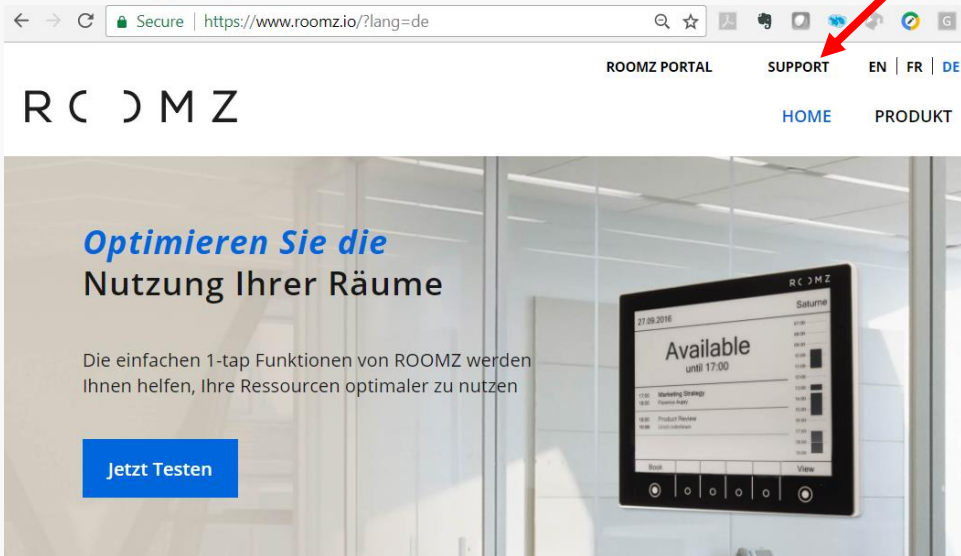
Secure | https://www.roomz.io/?lang=de

ROOMZ PORTAL SUPPORT EN | FR | DE

ROOMZ

HOME PRODUKT

Optimieren Sie die Nutzung Ihrer Räume

Die einfachen 1-tap Funktionen von ROOMZ werden Ihnen helfen, Ihre Ressourcen optimaler zu nutzen

Jetzt Testen

ROOMZ
Saturne
27.09.2016
Available
until 17:00
Marketing Strategy
Product Review
Book
View